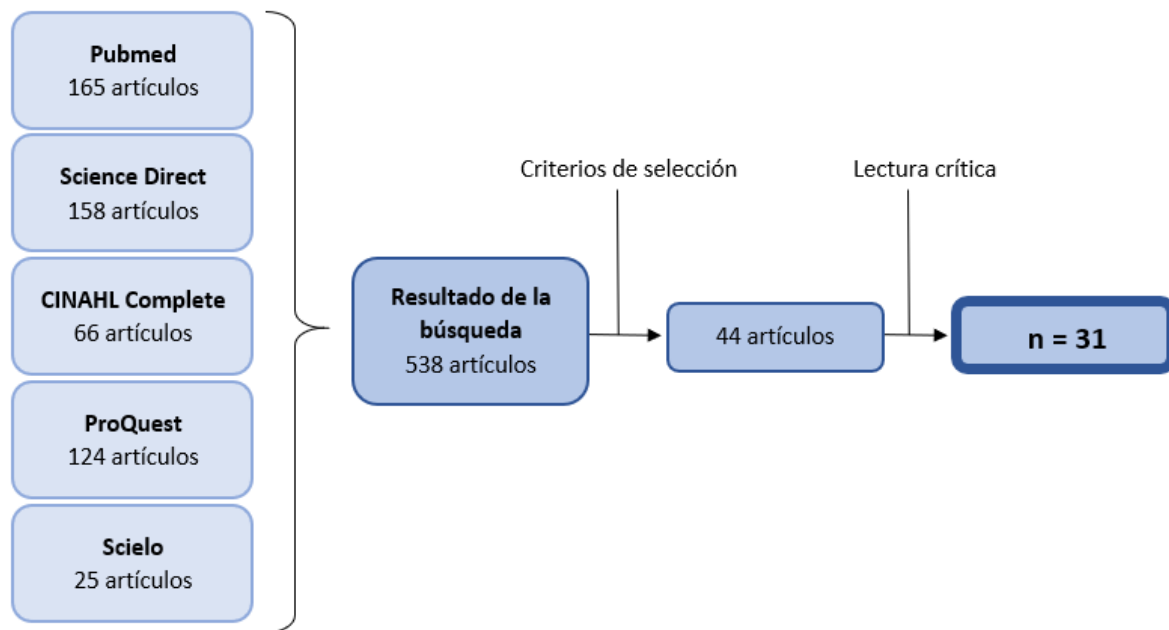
Pubmed
165 artículos

Science Direct
158 artículos

CINAHL Complete
66 artículos

ProQuest
124 artículos

Scielo
25 artículos

Resultado de la búsqueda
538 artículos

Criterios de selección

44 artículos

Lectura crítica

n = 31